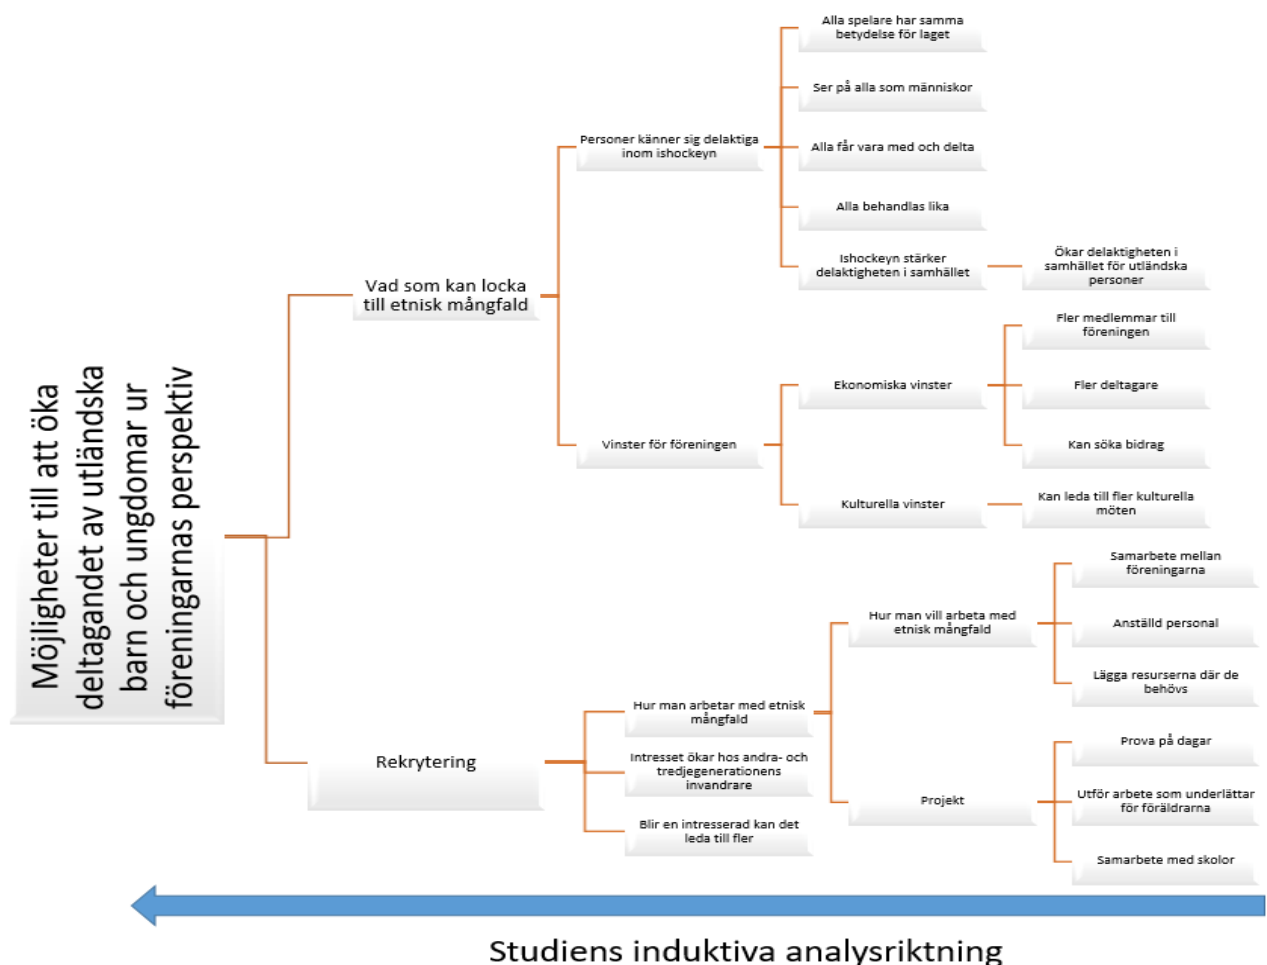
Möjligheter till att öka deltagandet av utländska barn och ungdomar ur föreningarnas perspektiv

Vad som kan locka till etnisk mångfald

Personer känner sig delaktiga inom ishockeyn

Alla spelare har samma betydelse för laget

Ser på alla som människor

Alla får vara med och delta

Alla behandlas lika

Ishockeyn stärker delaktigheten i samhället

Ökar delaktigheten i samhället för utländska personer

Vinster för föreningen

Ekonomiska vinster

Fler medlemmar till föreningen

Fler deltagare

Kan söka bidrag

Kulturella vinster

Kan leda till fler kulturella möten

Rekrytering

Hur man arbetar med etnisk mångfald

Hur man vill arbeta med etnisk mångfald

Samarbete mellan föreningarna

Anställd personal

Lägga resurserna där de behövs

Projekt

Prova på dagar

Utför arbete som underlättar för föräldrarna

Samarbete med skolor

Intresset ökar hos andra- och tredjegenerationens invandrare

Blir en intresserad kan det leda till fler

Studiens induktiva analysriktning